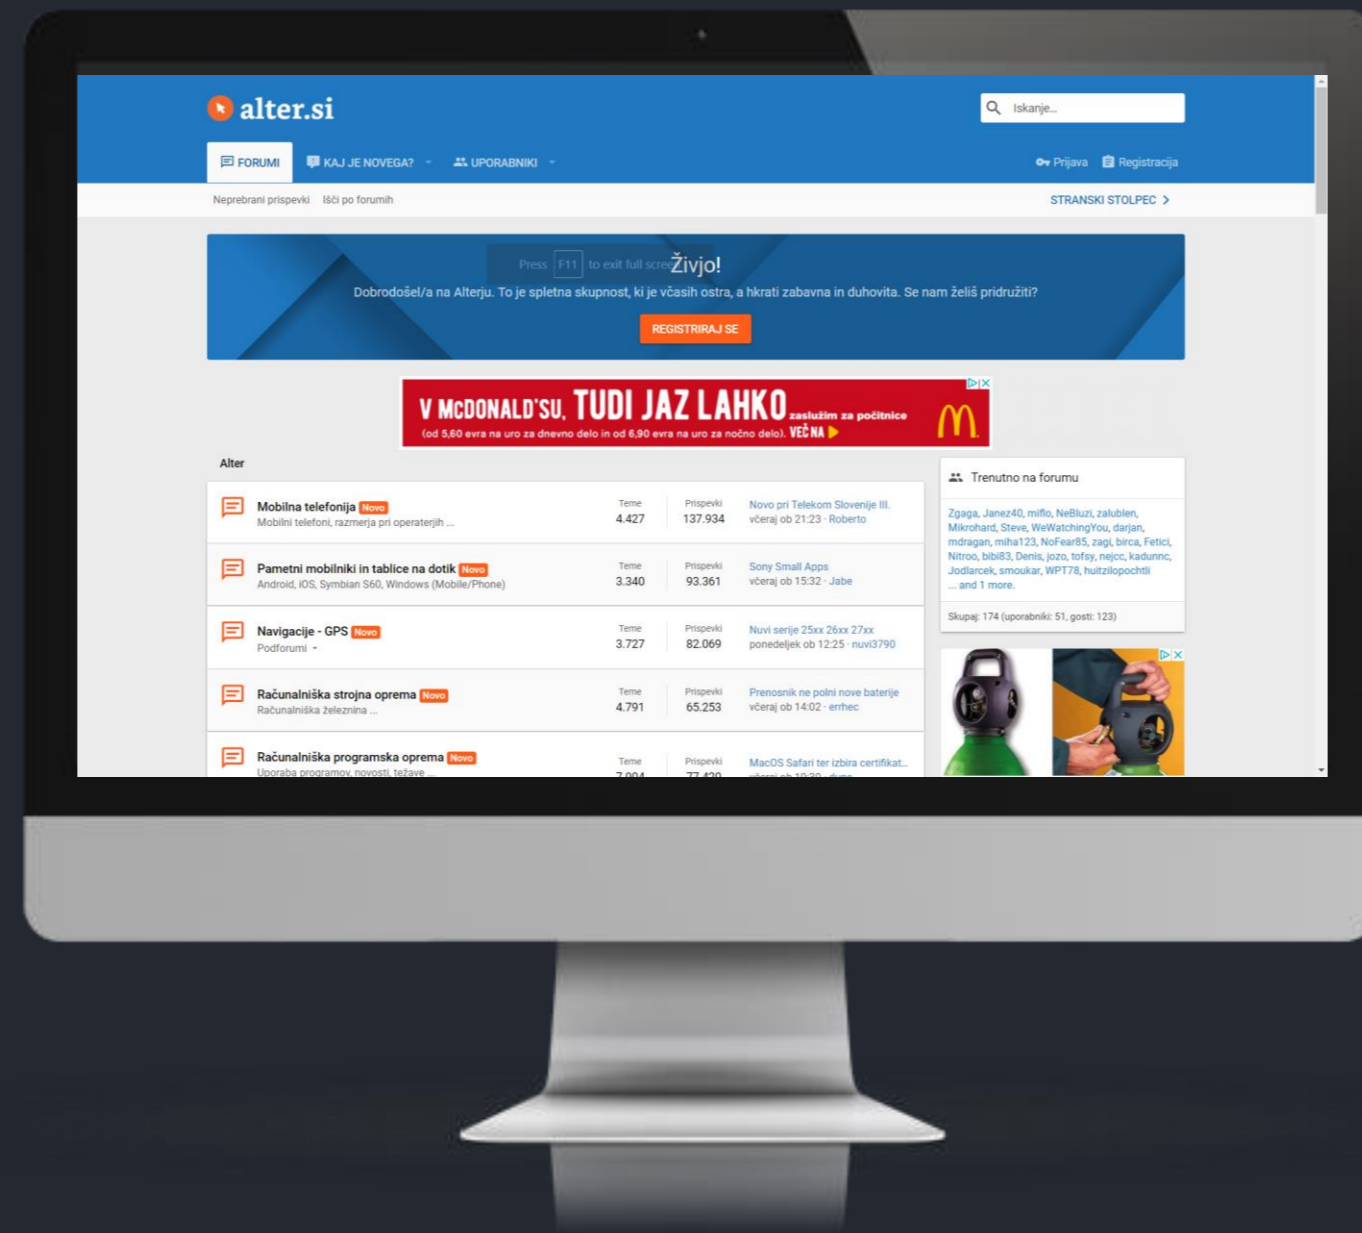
alter.si

Iskanje...

FORUMI KAJ JE NOVEGA? UPORABNIKI Prijava Registracija

Neprebrani prispevki Išči po forumih STRANSKI STOLPEC

Press F11 to exit full scre Živjo!

Dobrodošel/a na Alterju. To je spletna skupnost, ki je včasih ostra, a hkrati zabavna in duhovita. Se nam želiš pridružiti?

REGISTRIRAJ SE

V MCDONALD'SU, TUDI JAZ LAHKO zaslužim za počitnice
(od 5,60 evra na uro za dnevno delo in od 6,90 evra na uro za nočno delo). VEČ NA

Alter

| | Teme | Prispevki | |
|---|---|---|---|
| Mobilna telefonija Novo<br>Mobilni telefoni, razmerja pri operaterjih ... | 4.427 | 137.934 | Novo pri Telekom Slovenije III.<br>včeraj ob 21:23 · Roberto |
| Pametni mobilniki in tablice na dotik Novo<br>Android, iOS, Symbian S60, Windows (Mobile/Phone) | 3.340 | 93.361 | Sony Small Apps<br>včeraj ob 15:32 · Jabe |
| Navigacije - GPS Novo<br>Podforumi | 3.727 | 82.069 | Nuvi serije 25xx 26xx 27xx<br>ponedeljek ob 12:25 · nuvi3790 |
| Računalniška strojna oprema Novo<br>Računalniška železnina ... | 4.791 | 65.253 | Prenosnik ne polni nove baterije<br>včeraj ob 14:02 · errhec |
| Računalniška programska oprema Novo<br>Uporaba programov, novosti, težave ... | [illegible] | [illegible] | MacOS Safari ter izbira certifikat...<br>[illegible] |

Trenutno na forumu

Zgaga, Janez40, miflo, NeBluzi, zalublen, Mikrohard, Steve, WeWatchingYou, darjan, mdragan, miha123, NoFear85, zagi, birca, Fetici, Nitroo, bibi83, Denis, jozo, tofsy, nejcc, kadunnc, Jodlarcek, smoukar, WPT78, huitzilopochtli ... and 1 more.

Skupaj: 174 (uporabniki: 51, gosti: 123)